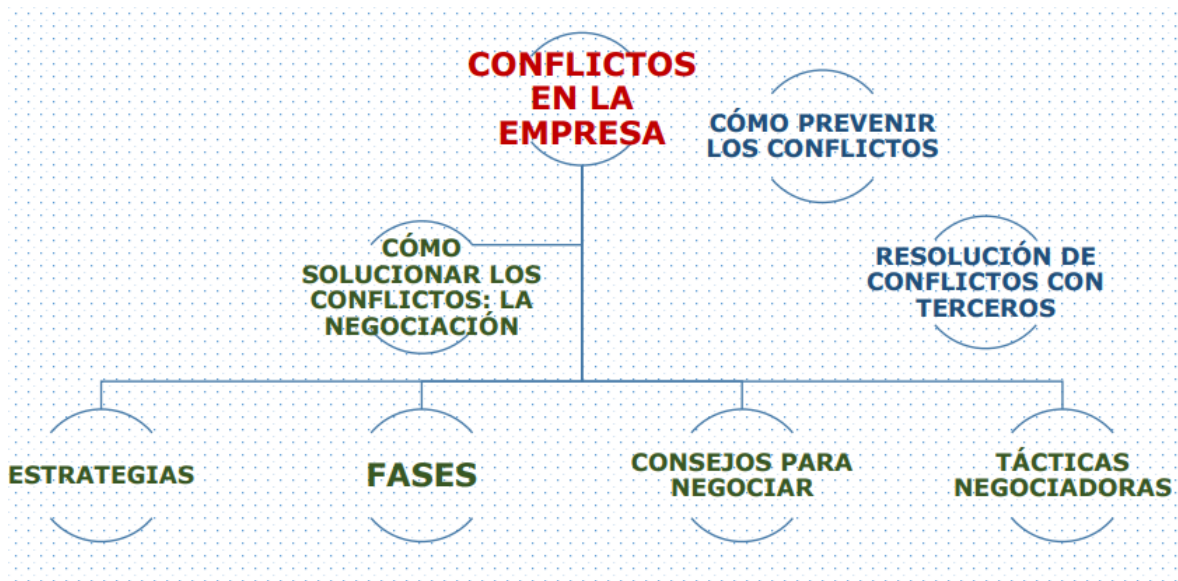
CONFLICTOS EN LA EMPRESA

CÓMO PREVENIR LOS CONFLICTOS

CÓMO SOLUCIONAR LOS CONFLICTOS: LA NEGOCIACIÓN

RESOLUCIÓN DE CONFLICTOS CON TERCEROS

ESTRATEGIAS

FASES

CONSEJOS PARA NEGOCIAR

TÁCTICAS NEGOCIADORAS